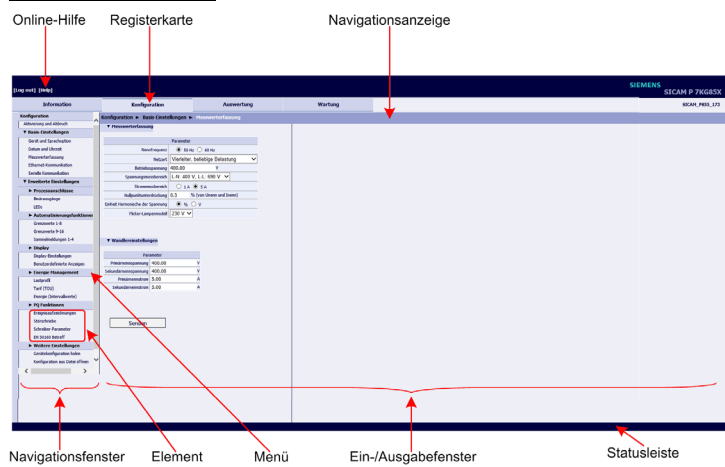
Online-Hilfe
Registerkarte
Navigationsanzeige

[Log out] [Help]
SIEMENS
SICAM P 7KG85X

Information
Konfiguration
Auswertung
Wartung
SICAM_P855_173

Konfiguration
Aktivierung und Abbruch
▼ Basis-Einstellungen
Gerät und Sprachoption
Datum und Uhrzeit
Messwerterfassung
Ethernet-Kommunikation
Serielle Kommunikation
▼ Erweiterte Einstellungen
▶ Prozessanschlüsse
Binärausgänge
LEDs
▶ Automatisierungsfunktionen
Grenzwerte 1-8
Grenzwerte 9-16
Sammelmeldungen 1-4
▶ Display
Display-Einstellungen
Benutzerdefinierte Anzeigen
▶ Energie Management
Lastprofil
Tarif (TOU)
Energie (Intervallwerte)
▶ PQ Funktionen
Ereignisaufzeichnungen
Störschriebe
Schreiber-Parameter
EN 50160 Betrieb
▼ Weitere Einstellungen
Gerätekonfiguration holen
Konfiguration aus Datei öffnen

Konfiguration ▶ Basis-Einstellungen ▶ Messwerterfassung
▼ Messwerterfassung

| Parameter | |
|---|---|
| Nennfrequenz | 50 Hz 60 Hz |
| Netzart | Vierleiter, beliebige Belastung |
| Betriebsspannung | 400.00 V |
| Spannungsmessbereich | L-N: 400 V, L-L: 690 V |
| Strommessbereich | 1 A 5 A |
| Nullpunktunterdrückung | 0.3 % (von Unenn und Inenn) |
| Einheit Harmonische der Spannung | % V |
| Flicker-Lampenmodell | 230 V |

▼ Wandlereinstellungen

| Parameter | | |
|---|---|---|
| Primärnennspannung | 400.00 | V |
| Sekundärnennspannung | 400.00 | V |
| Primärnennstrom | 5.00 | A |
| Sekundärnennstrom | 5.00 | A |

Senden

Navigationsfenster
Element
Menü
Ein-/Ausgabefenster
Statusleiste